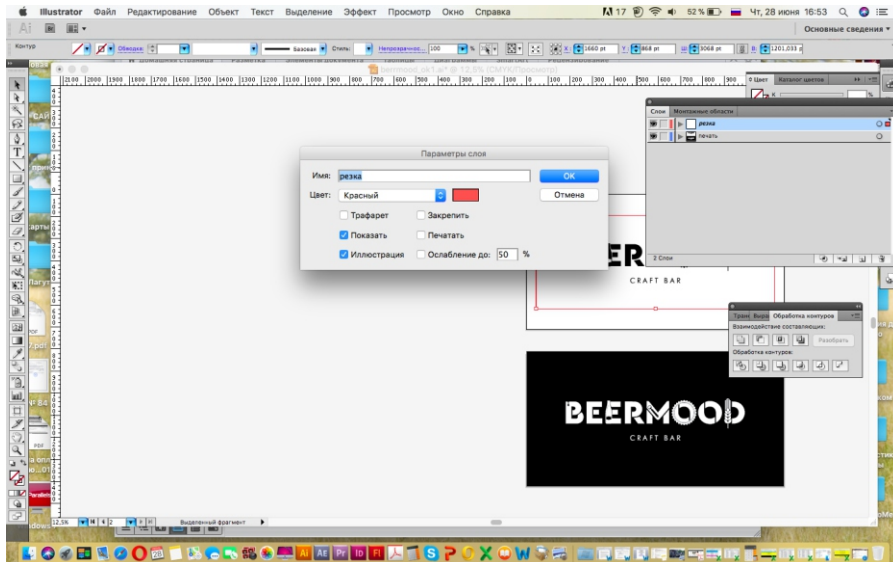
Illustrator Файл Редактирование Объект Текст Выделение Эффект Просмотр Окно Справка

52 % Чт, 28 июня 16:53

Основные сведения

Контур

Обводка: Базовая Стиль: Непрозрачность: 100 % X: 1660 pt Y: 868 pt Ш: 3068 pt В: 1201,033 p

Слои Монтажные области

резка

печать

2 Слоя

Цвет Каталог цветов

Параметры слоя

Имя: резка

Цвет: Красный

OK

Отмена

Трафарет

Закрепить

Показать

Печатать

Иллюстрация

Ослабление до: 50 %

ER

CRAFT BAR

Транс Выра Обработка контуров

Взаимодействие составляющих:

Разобрать

Обработка контуров:

BEERMOOD

CRAFT BAR

12,5%

Выделенный фрагмент